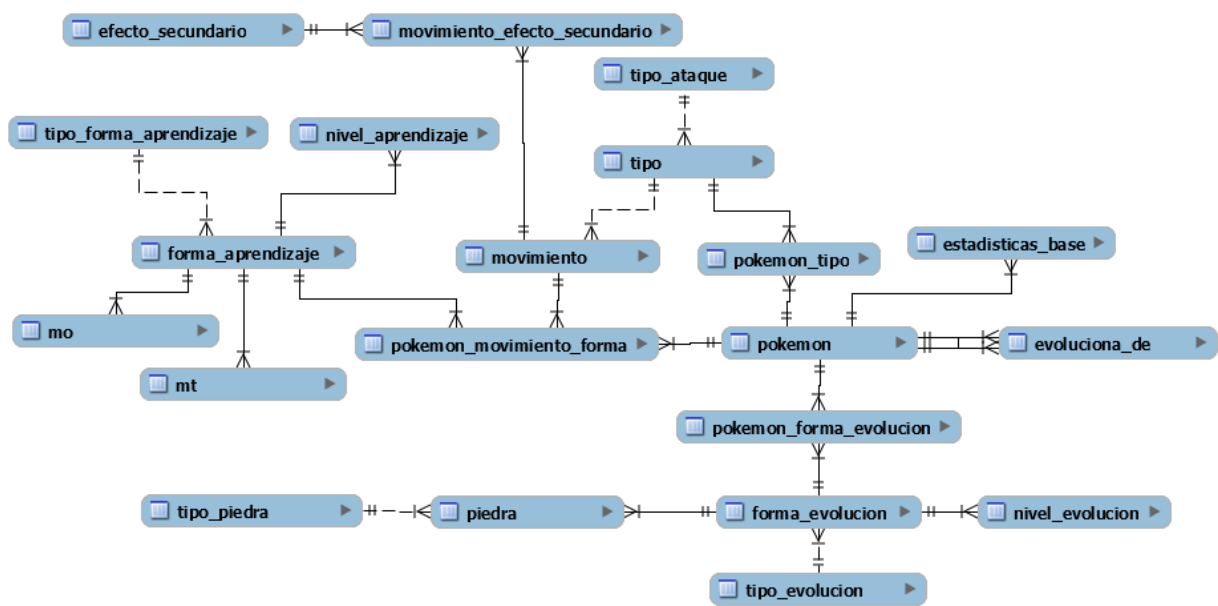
efecto_secundario

movimiento_efecto_secundario

tipo_ataque

tipo_forma_aprendizaje

nivel_aprendizaje

tipo

forma_aprendizaje

movimiento

pokemon_tipo

estadisticas_base

mo

pokemon_movimiento_forma

pokemon

evoluciona_de

mt

pokemon_forma_evolucion

tipo_piedra

piedra

forma_evolucion

nivel_evolucion

tipo_evolucion